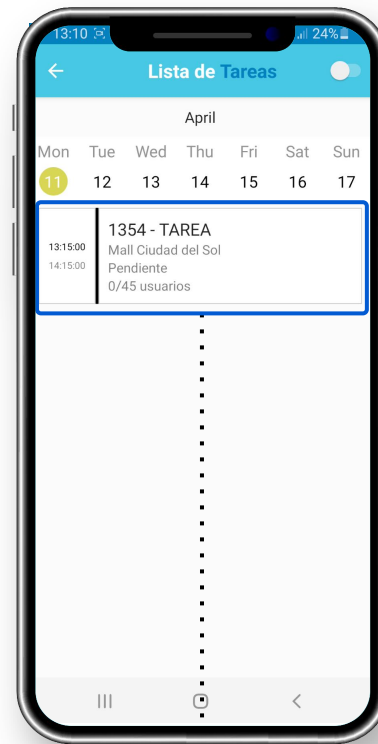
13:10 24%

Lista de Tareas

April

| Mon | Tue | Wed | Thu | Fri | Sat | Sun |
|---|---|---|---|---|---|---|
| 11 | 12 | 13 | 14 | 15 | 16 | 17 |

13:15:00
14:15:00

1354 - TAREA
Mall Ciudad del Sol
Pendiente
0/45 usuarios